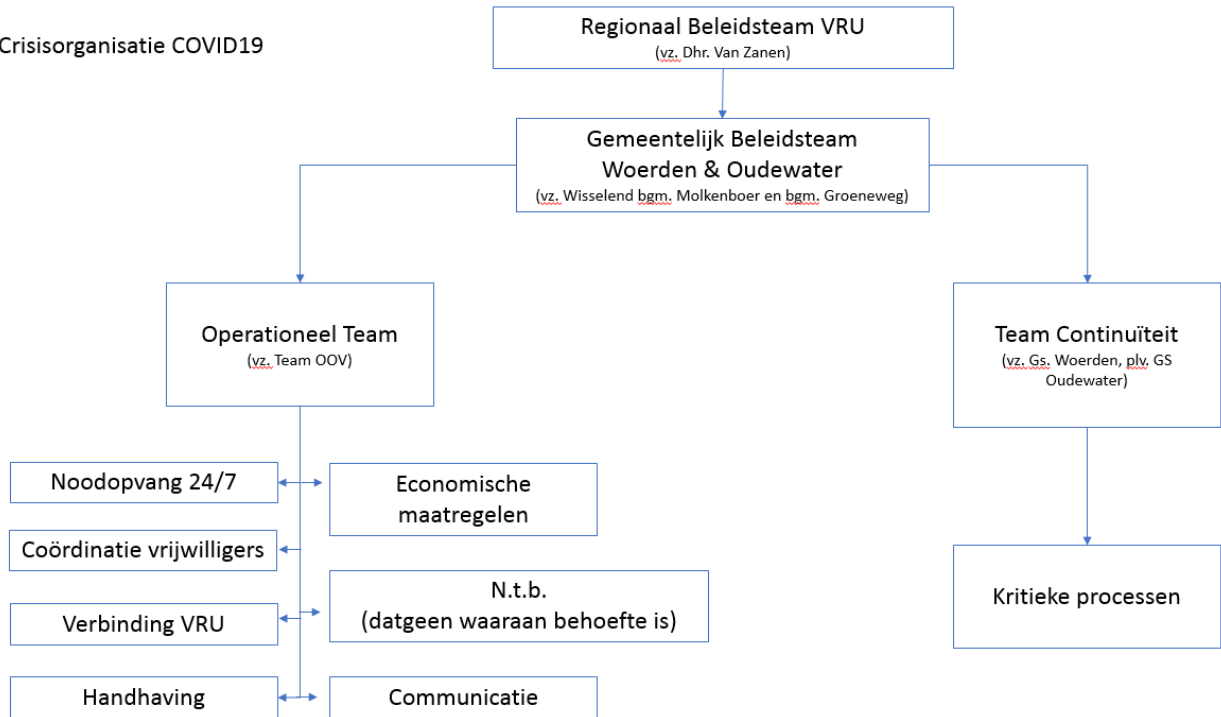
Crisisorganisatie COVID19

Regionaal Beleidsteam VRU
(vz. Dhr. Van Zanen)

Gemeentelijk Beleidsteam Woerden & Oudewater
(vz. Wisselend bgm. Molkenboer en bgm. Groeneweg)

Operationeel Team
(vz. Team OOV)

Team Continuïteit
(vz. Gs. Woerden, plv. GS Oudewater)

Noodopvang 24/7

Economische maatregelen

Coördinatie vrijwilligers

Verbinding VRU

N.t.b.
(datgeen waaraan behoefte is)

Handhaving

Communicatie

Kritieke processen